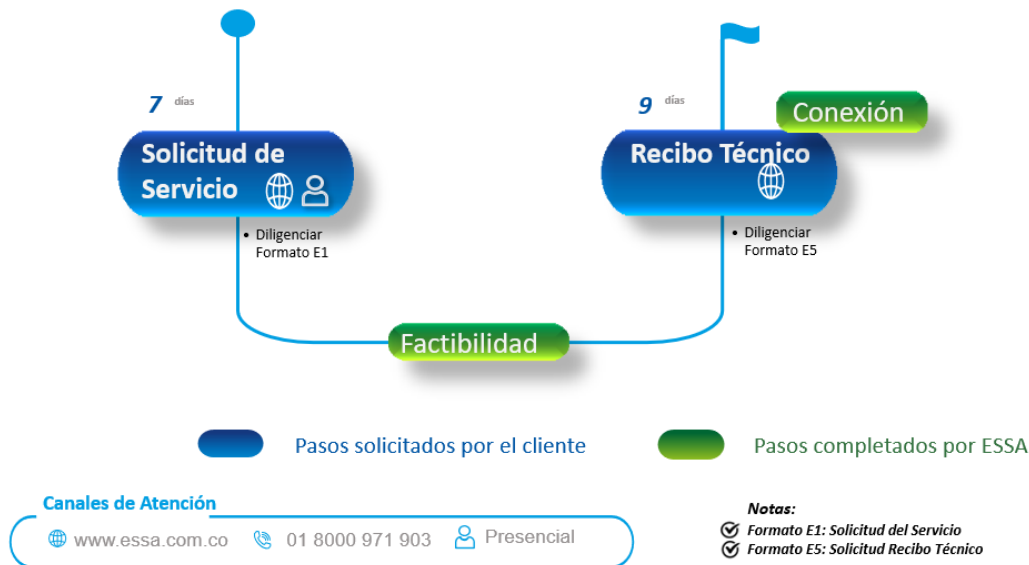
7 días

Solicitud de Servicio

• Diligenciar Formato E1

9 días

Conexión

Recibo Técnico

• Diligenciar Formato E5

Factibilidad

Pasos solicitados por el cliente

Pasos completados por ESSA

Canales de Atención

www.essa.com.co 01 8000 971 903 Presencial

Notas:
Formato E1: Solicitud del Servicio
Formato E5: Solicitud Recibo Técnico